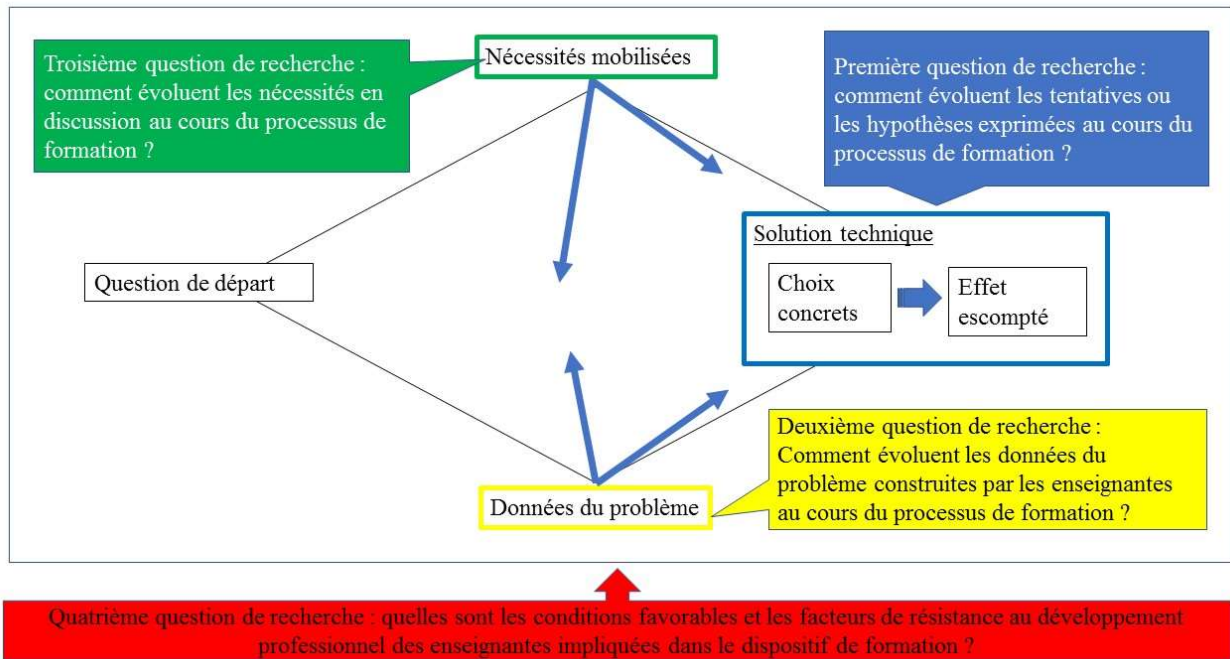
Troisième question de recherche : comment évoluent les nécessités en discussion au cours du processus de formation ?

Nécessités mobilisées

Première question de recherche : comment évoluent les tentatives ou les hypothèses exprimées au cours du processus de formation ?

Solution technique

Choix concrets

Effet escompté

Question de départ

Deuxième question de recherche : Comment évoluent les données du problème construites par les enseignantes au cours du processus de formation ?

Données du problème

Quatrième question de recherche : quelles sont les conditions favorables et les facteurs de résistance au développement professionnel des enseignantes impliquées dans le dispositif de formation ?